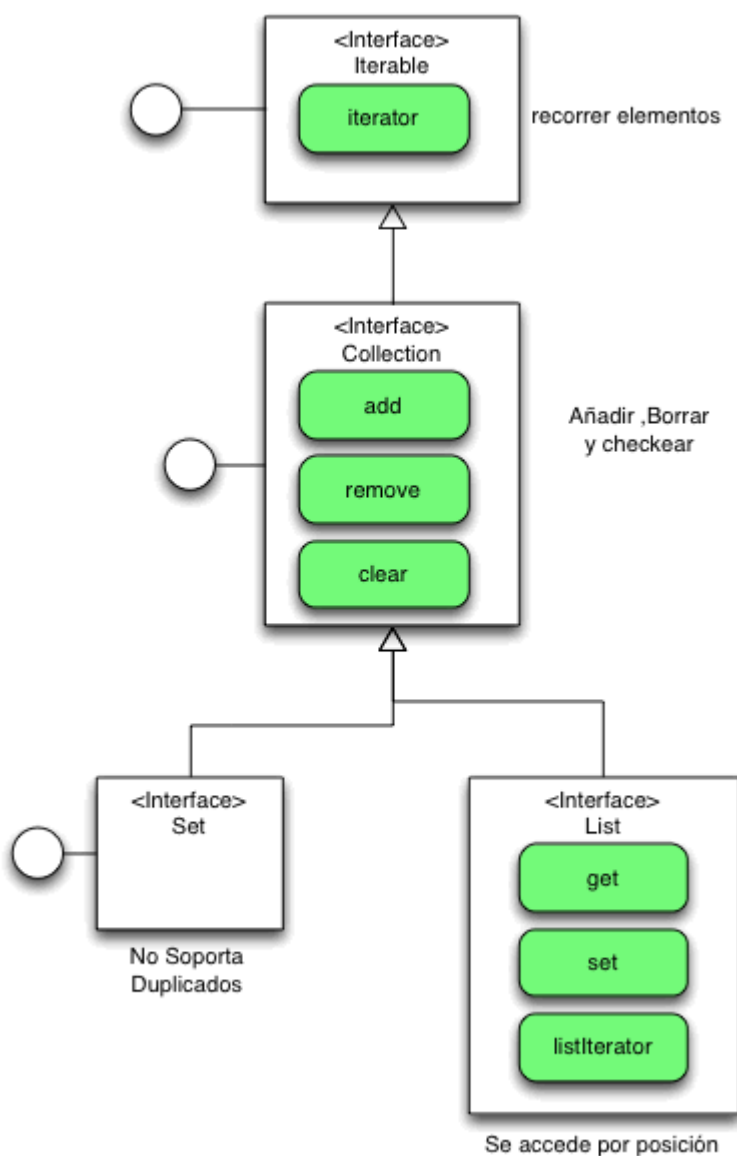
<Interface>
Iterable

iterator

recorrer elementos

<Interface>
Collection

add

remove

clear

Añadir ,Borrar
y checkear

<Interface>
Set

No Soporta
Duplicados

<Interface>
List

get

set

listIterator

Se accede por posición